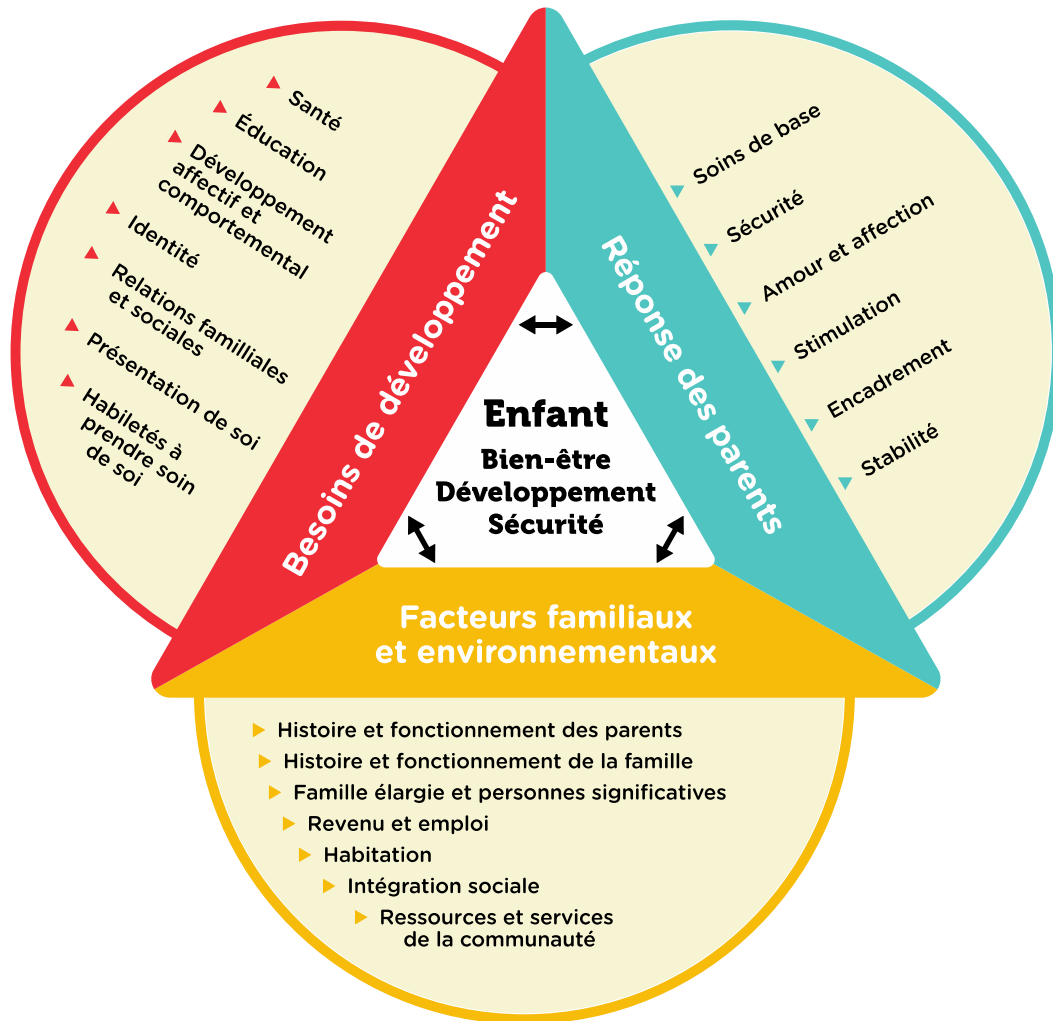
Santé
Éducation
Développement affectif et comportemental
Identité
Relations familliales et sociales
Présentation de soi
Habiletés à prendre soin de soi

Besoins de développement

Réponse des parents

Soins de base
Sécurité
Amour et affection
Stimulation
Encadrement
Stabilité

Enfant
Bien-être
Développement
Sécurité

Facteurs familiaux et environnementaux

Histoire et fonctionnement des parents
Histoire et fonctionnement de la famille
Famille élargie et personnes significatives
Revenu et emploi
Habitation
Intégration sociale
Ressources et services de la communauté